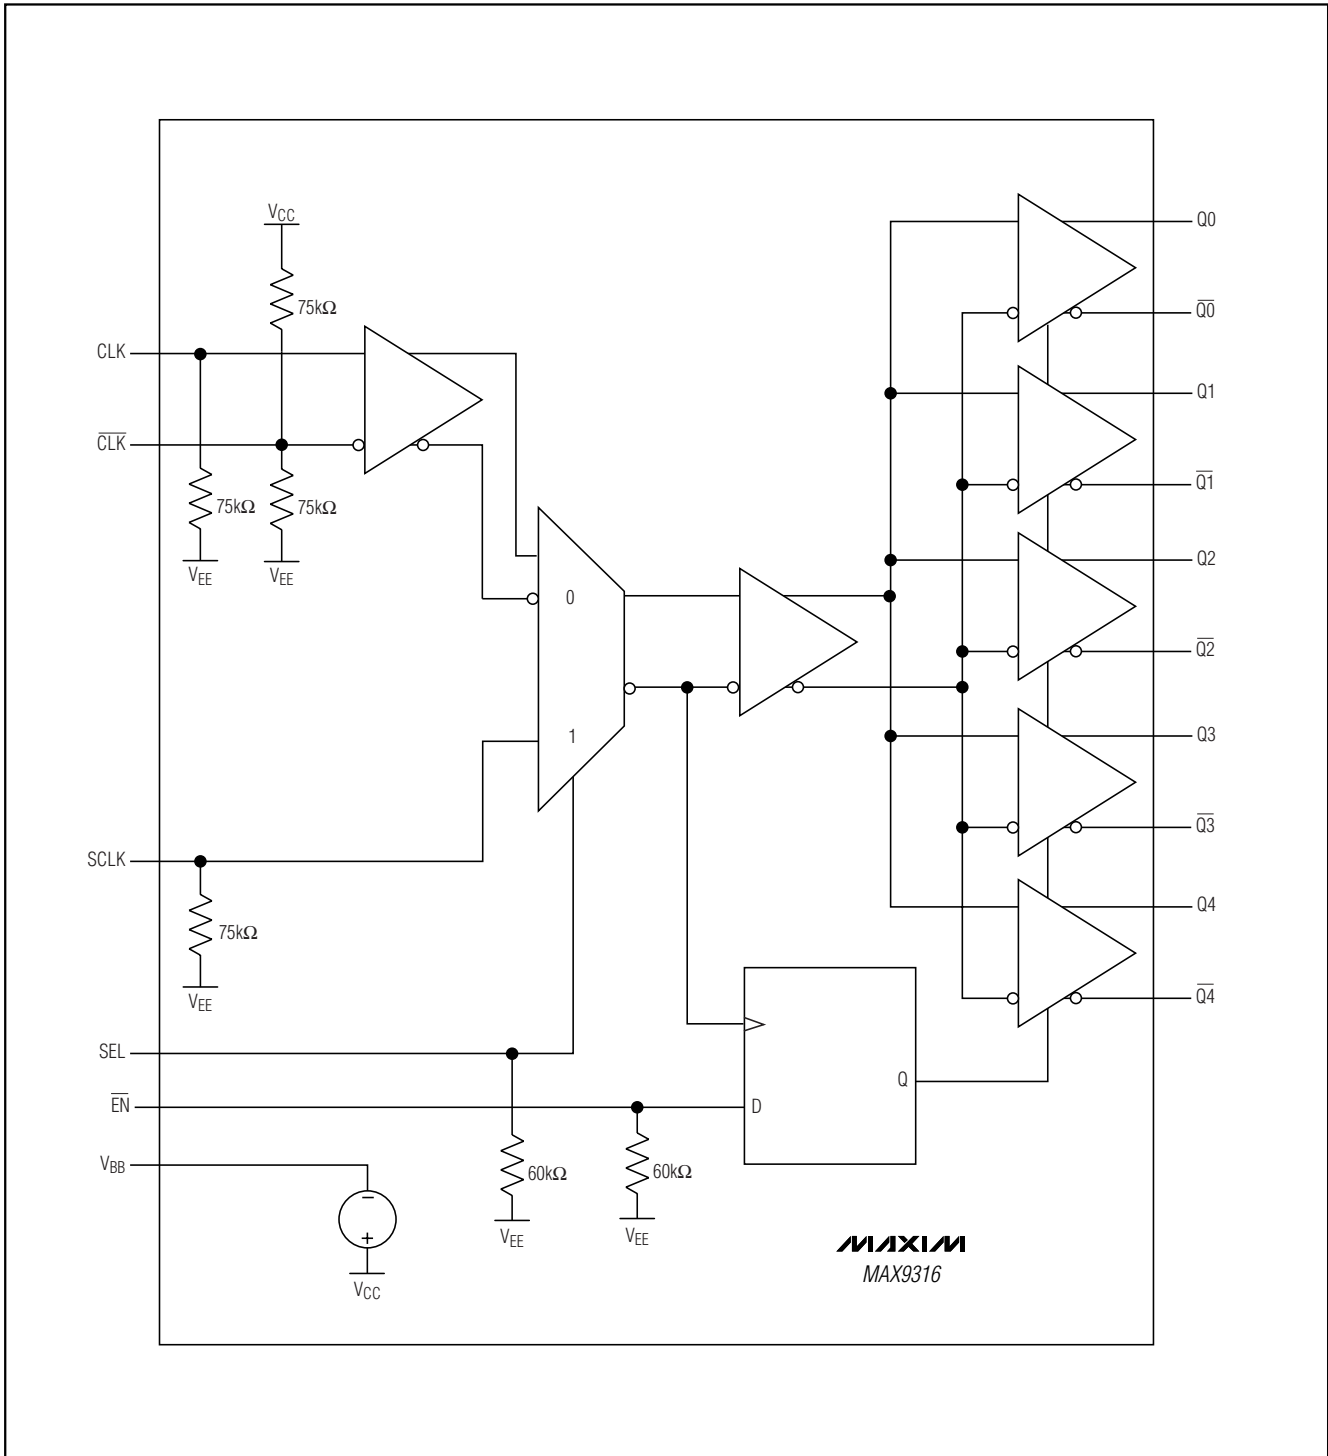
$V_{CC}$

75kΩ

CLK

$\overline{CLK}$

75kΩ

75kΩ

$V_{EE}$

$V_{EE}$

0

1

SCLK

75kΩ

$V_{EE}$

SEL

$\overline{EN}$

$V_{BB}$

−

+

$V_{CC}$

60kΩ

$V_{EE}$

60kΩ

$V_{EE}$

D

Q

Q0

$\overline{Q0}$

Q1

$\overline{Q1}$

Q2

$\overline{Q2}$

Q3

$\overline{Q3}$

Q4

$\overline{Q4}$

MAXIM

MAX9316